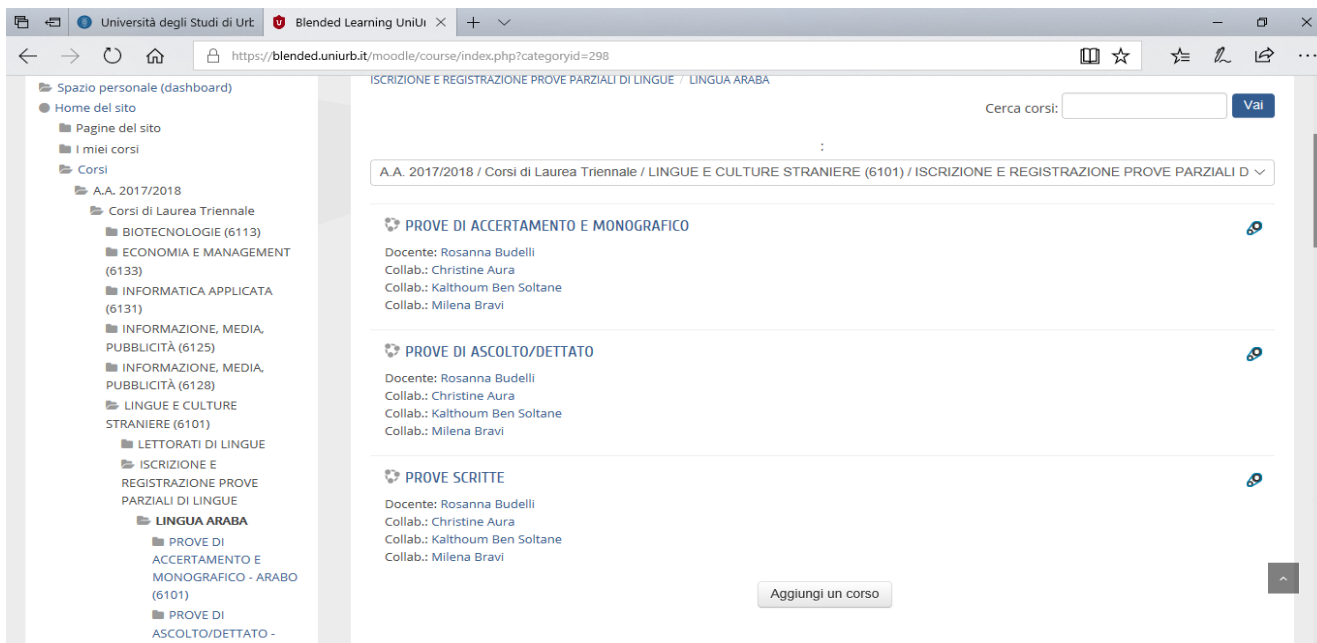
Università degli Studi di Urb

Blended Learning UniUr

https://blended.uniurb.it/moodle/course/index.php?categoryid=298

Spazio personale (dashboard)
Home del sito
Pagine del sito
I miei corsi
Corsi
A.A. 2017/2018
Corsi di Laurea Triennale
BIOTECNOLOGIE (6113)
ECONOMIA E MANAGEMENT (6133)
INFORMATICA APPLICATA (6131)
INFORMAZIONE, MEDIA, PUBBLICITÀ (6125)
INFORMAZIONE, MEDIA, PUBBLICITÀ (6128)
LINGUE E CULTURE STRANIERE (6101)
LETTORATI DI LINGUE
ISCRIZIONE E REGISTRAZIONE PROVE PARZIALI DI LINGUE
LINGUA ARABA
PROVE DI ACCERTAMENTO E MONOGRAFICO - ARABO (6101)
PROVE DI ASCOLTO/DETTATO -

ISCRIZIONE E REGISTRAZIONE PROVE PARZIALI DI LINGUE / LINGUA ARABA

Cerca corsi: Vai

:

A.A. 2017/2018 / Corsi di Laurea Triennale / LINGUE E CULTURE STRANIERE (6101) / ISCRIZIONE E REGISTRAZIONE PROVE PARZIALI D

PROVE DI ACCERTAMENTO E MONOGRAFICO
Docente: Rosanna Budelli
Collab.: Christine Aura
Collab.: Kalthoum Ben Soltane
Collab.: Milena Bravi

PROVE DI ASCOLTO/DETTATO
Docente: Rosanna Budelli
Collab.: Christine Aura
Collab.: Kalthoum Ben Soltane
Collab.: Milena Bravi

PROVE SCRITTE
Docente: Rosanna Budelli
Collab.: Christine Aura
Collab.: Kalthoum Ben Soltane
Collab.: Milena Bravi

Aggiungi un corso